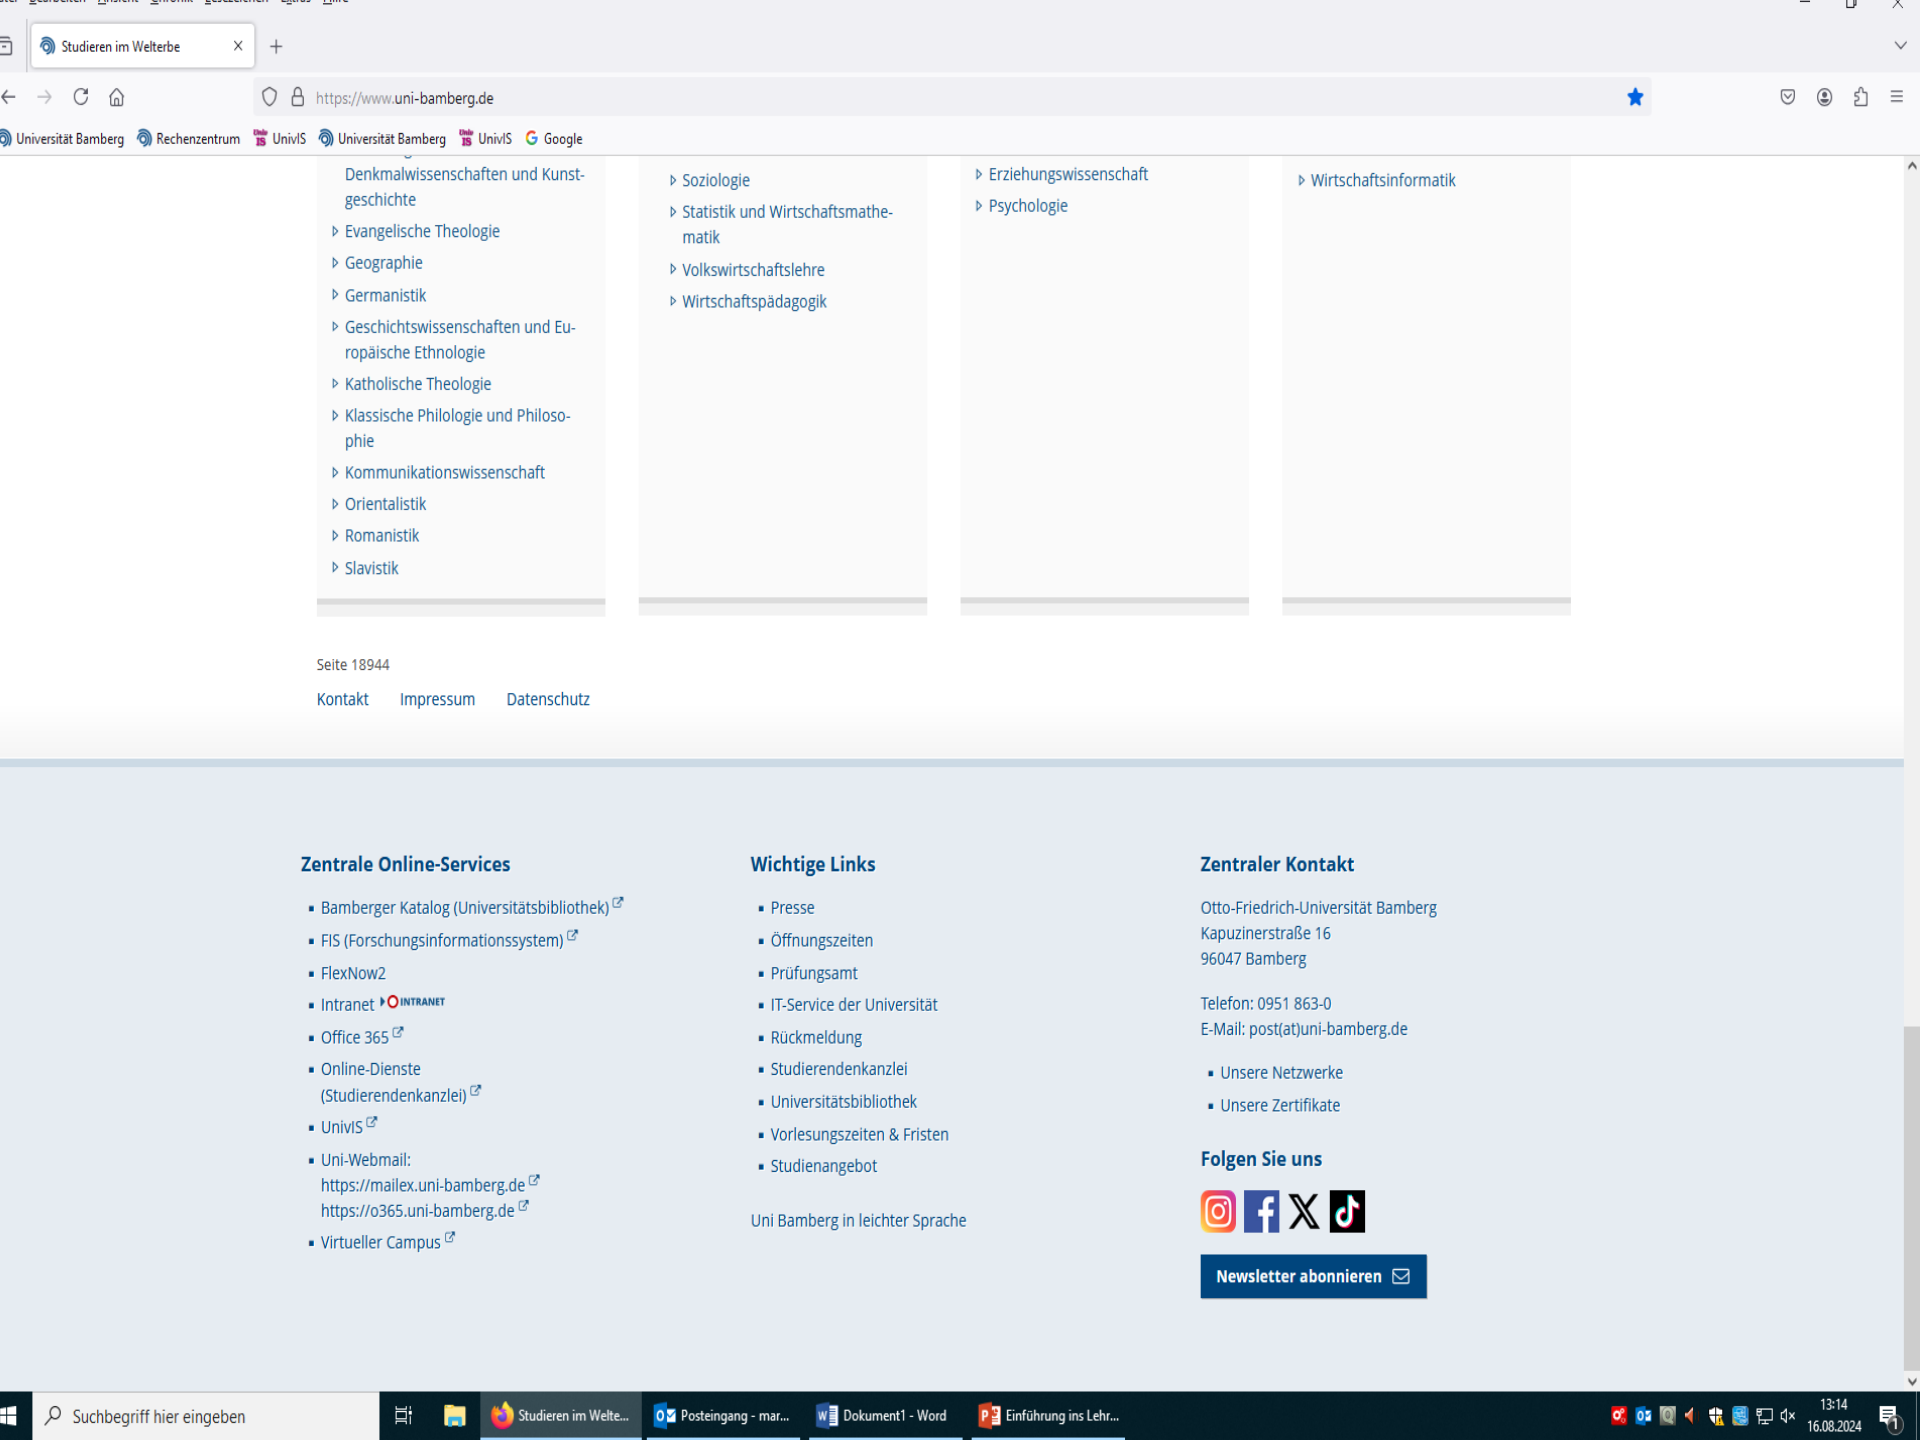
Studieren im Welterbe

https://www.uni-bamberg.de

Universität Bamberg Rechenzentrum UnivIS Universität Bamberg UnivIS Google

Denkmalwissenschaften und Kunstgeschichte
Evangelische Theologie
Geographie
Germanistik
Geschichtswissenschaften und Europäische Ethnologie
Katholische Theologie
Klassische Philologie und Philosophie
Kommunikationswissenschaft
Orientalistik
Romanistik
Slavistik

Soziologie
Statistik und Wirtschaftsmathematik
Volkswirtschaftslehre
Wirtschaftspädagogik

Erziehungswissenschaft
Psychologie

Wirtschaftsinformatik

Seite 18944

Kontakt Impressum Datenschutz

Zentrale Online-Services

Bamberger Katalog (Universitätsbibliothek)
FIS (Forschungsinformationssystem)
FlexNow2
Intranet INTRANET
Office 365
Online-Dienste (Studierendenkanzlei)
UnivIS
Uni-Webmail:
https://mailex.uni-bamberg.de
https://o365.uni-bamberg.de
Virtueller Campus

Wichtige Links

Presse
Öffnungszeiten
Prüfungsamt
IT-Service der Universität
Rückmeldung
Studierendenkanzlei
Universitätsbibliothek
Vorlesungszeiten & Fristen
Studienangebot

Uni Bamberg in leichter Sprache

Zentraler Kontakt

Otto-Friedrich-Universität Bamberg
Kapuzinerstraße 16
96047 Bamberg

Telefon: 0951 863-0
E-Mail: post(at)uni-bamberg.de

Unsere Netzwerke
Unsere Zertifikate

Folgen Sie uns

Newsletter abonnieren

Suchbegriff hier eingeben
Studieren im Welte...
Posteingang - mar...
Dokument1 - Word
Einführung ins Lehr...
13:14
16.08.2024